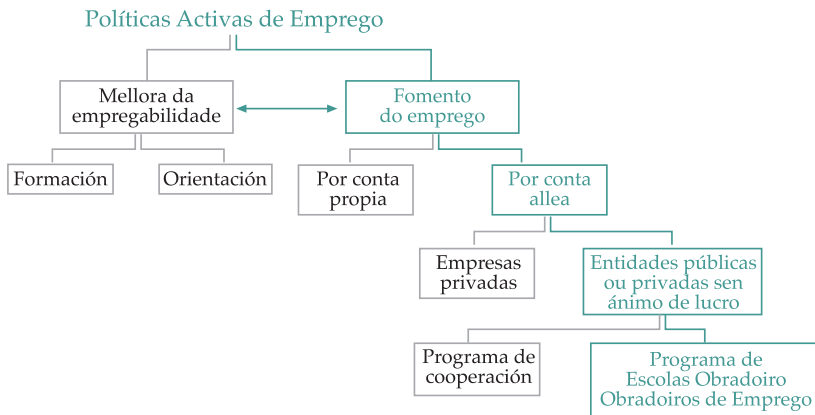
Políticas Activas de Emprego

Mellora da empregabilidade

Fomento do emprego

Formación

Orientación

Por conta propia

Por conta allea

Empresas privadas

Entidades públicas ou privadas sen ánimo de lucro

Programa de cooperación

Programa de Escolas Obradoiro Obradoiros de Emprego